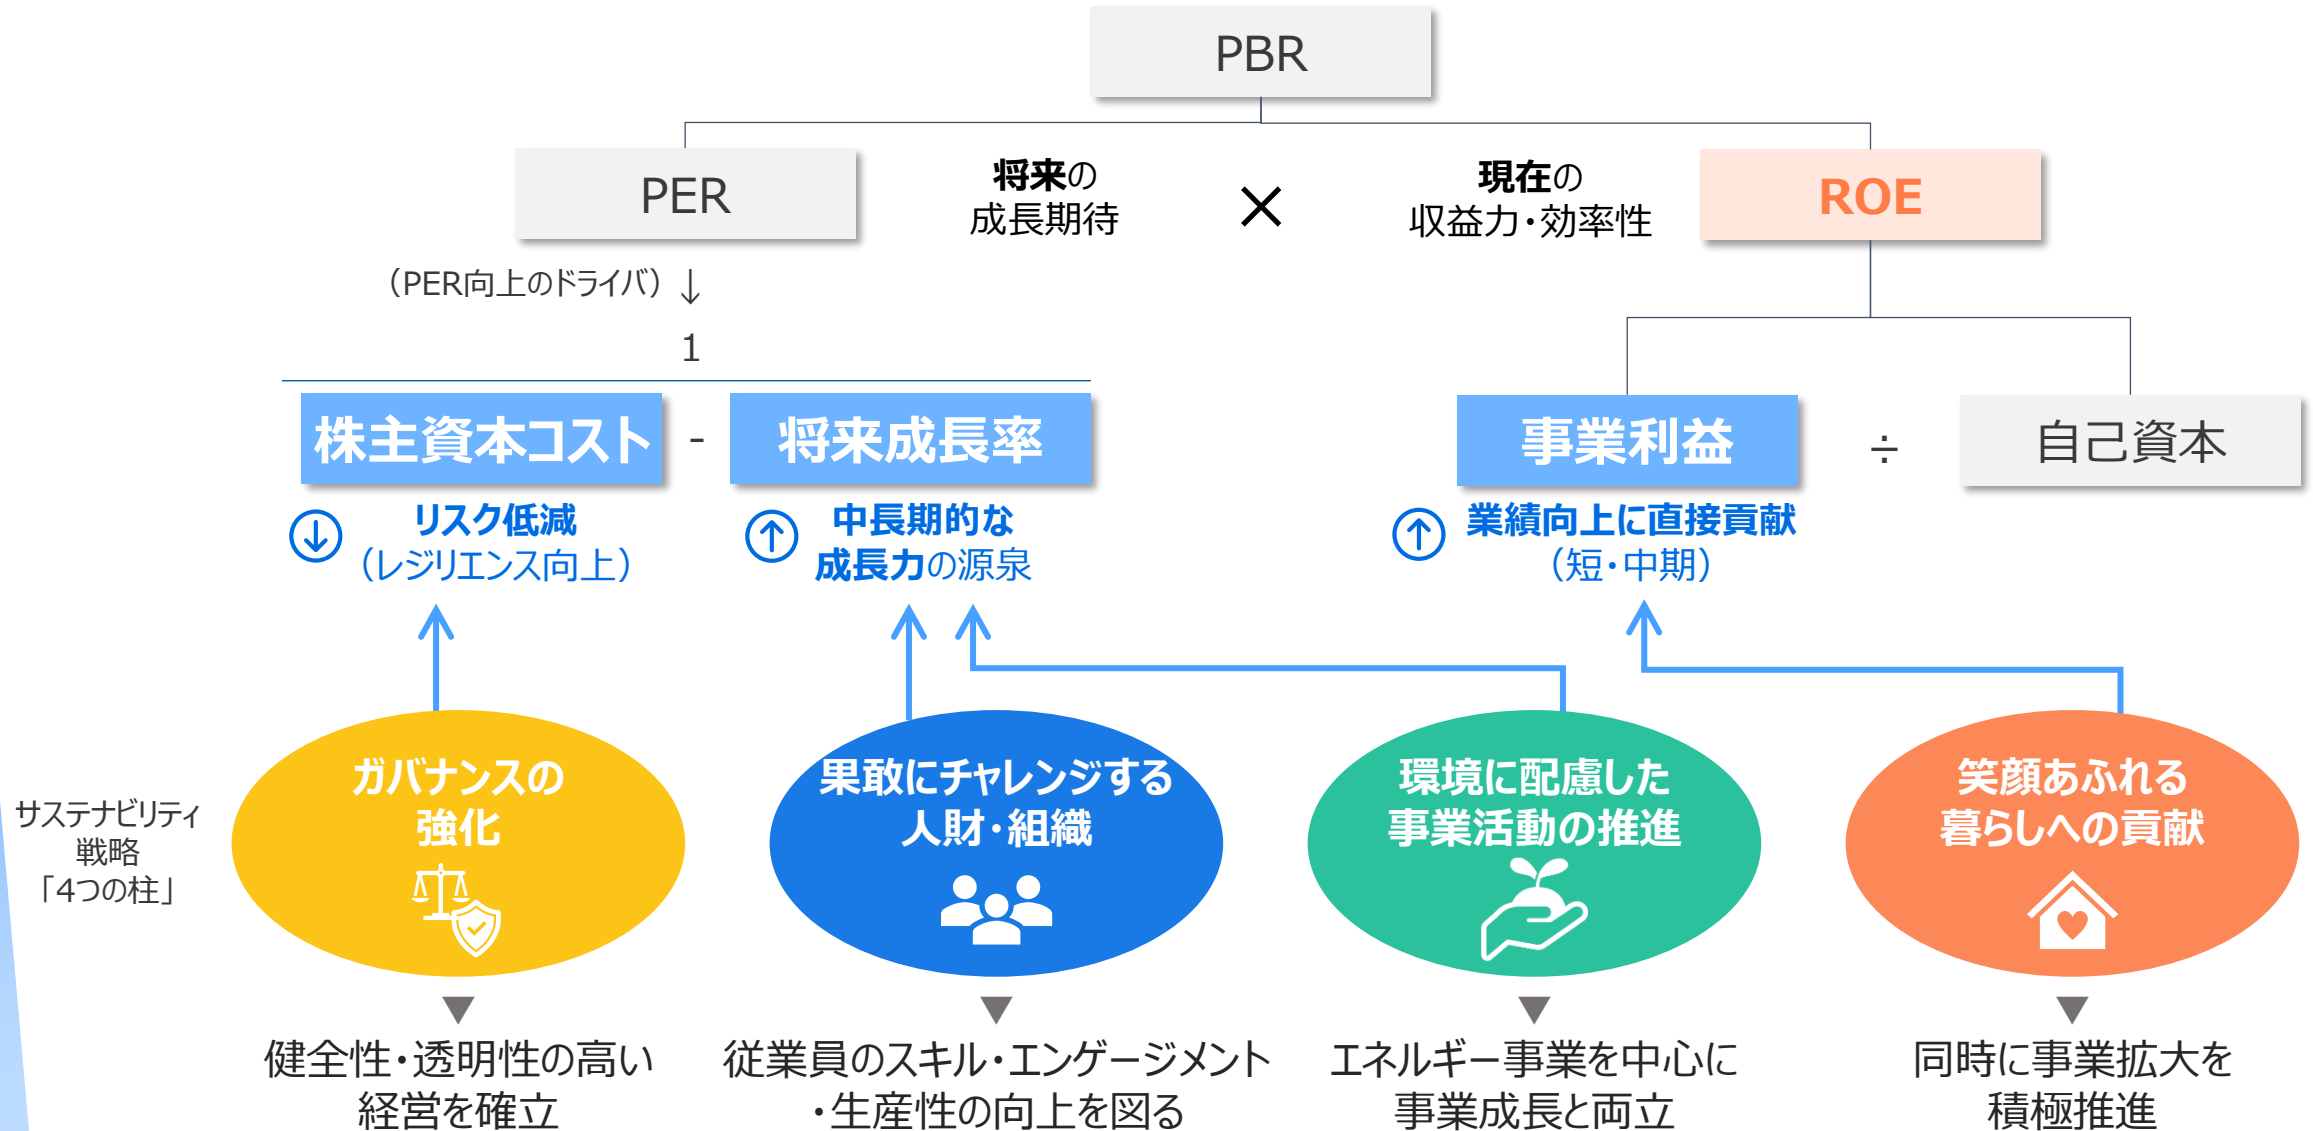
PBR

PER

将来の
成長期待

×

現在の
収益力・効率性

ROE

（PER向上のドライバ）↓

1

株主資本コスト - 将来成長率

事業利益 ÷ 自己資本

リスク低減
（レジリエンス向上）

中長期的な
成長力の源泉

業績向上に直接貢献
（短・中期）

サステナビリティ戦略
「4つの柱」

ガバナンスの強化

果敢にチャレンジする人財・組織

環境に配慮した事業活動の推進

笑顔あふれる暮らしへの貢献

健全性・透明性の高い経営を確立

従業員のスキル・エンゲージメント・生産性の向上を図る

エネルギー事業を中心に事業成長と両立

同時に事業拡大を積極推進